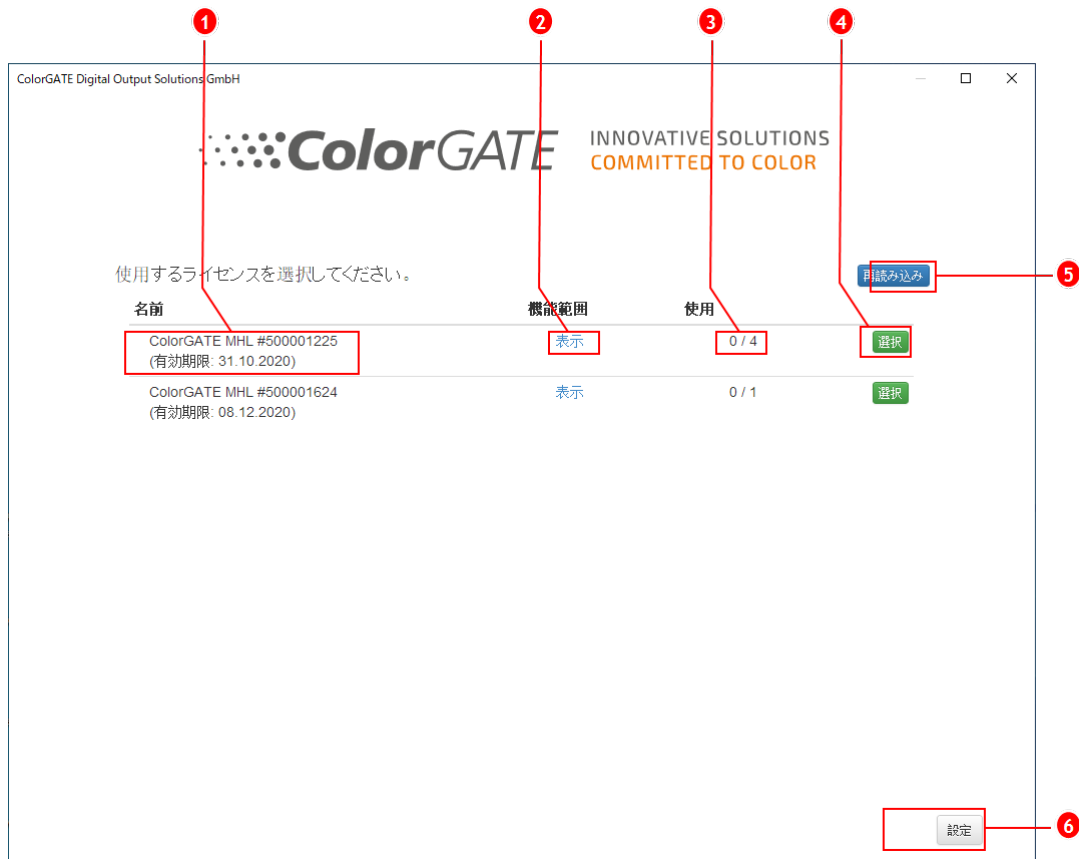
1 2 3 4

ColorGATE Digital Output Solutions GmbH

ColorGATE INNOVATIVE SOLUTIONS COMMITTED TO COLOR

使用するライセンスを選択してください。

再読み込み 5

| 名前 | 機能範囲 | 使用 | |
|---|---|---|---|
| ColorGATE MHL #500001225 (有効期限: 31.10.2020) | 表示 | 0 / 4 | 選択 |
| ColorGATE MHL #500001624 (有効期限: 08.12.2020) | 表示 | 0 / 1 | 選択 |

設定 6